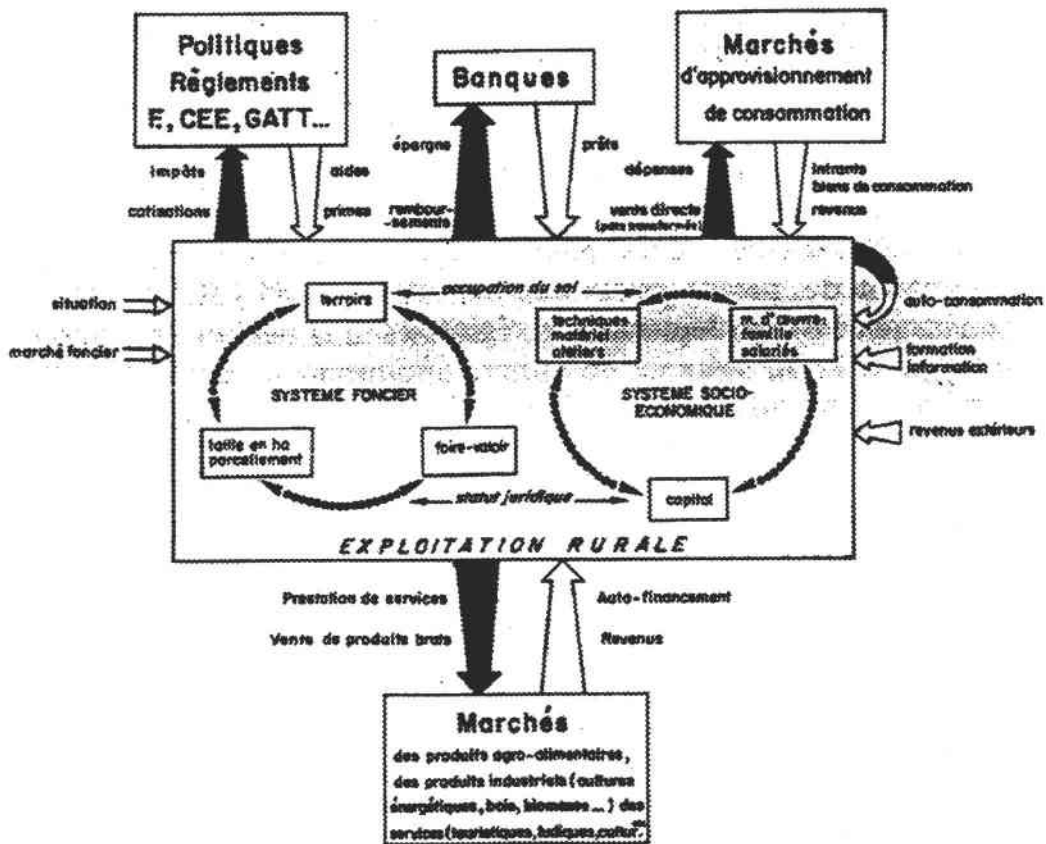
Politiques
Règlements
F, CEE, GATT...

Banques

Marchés
d'approvisionnement
de consommation

impôts
cotisations

aides
primes

épargne
rembour-sements

prêts

dépenses
vente directe
(pdts transformés)

intrants
biens de consommation
revenus

situation
marché foncier

terroirs
occupation du sol
techniques matériel ateliers
m. d'oeuvre famille salariés

auto-consommation
formation information

SYSTEME FONCIER
SYSTEME SOCIO-ECONOMIQUE

taille en ha parcellement
faire-valoir
revenus extérieurs

statut juridique
capital

EXPLOITATION RURALE

Prestation de services
Vente de produits bruts

Auto-financement
Revenus

Marchés
des produits agro-alimentaires, des produits industriels (cultures énergétiques, bois, biomasse...) des services (touristiques, ludiques, cultur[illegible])